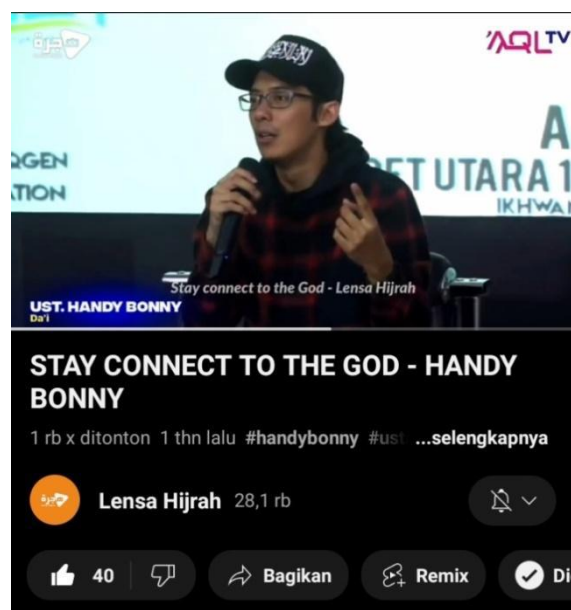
AQL TV

QGEN
TION

A
ET UTARA 1
IKHWA

Stay connect to the God - Lensa Hijrah

UST. HANDY BONNY
Da'i

STAY CONNECT TO THE GOD - HANDY BONNY

1 rb x ditonton 1 thn lalu #handybonny #us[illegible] ...selengkapnya

Lensa Hijrah 28,1 rb

40

Bagikan

Remix

Di